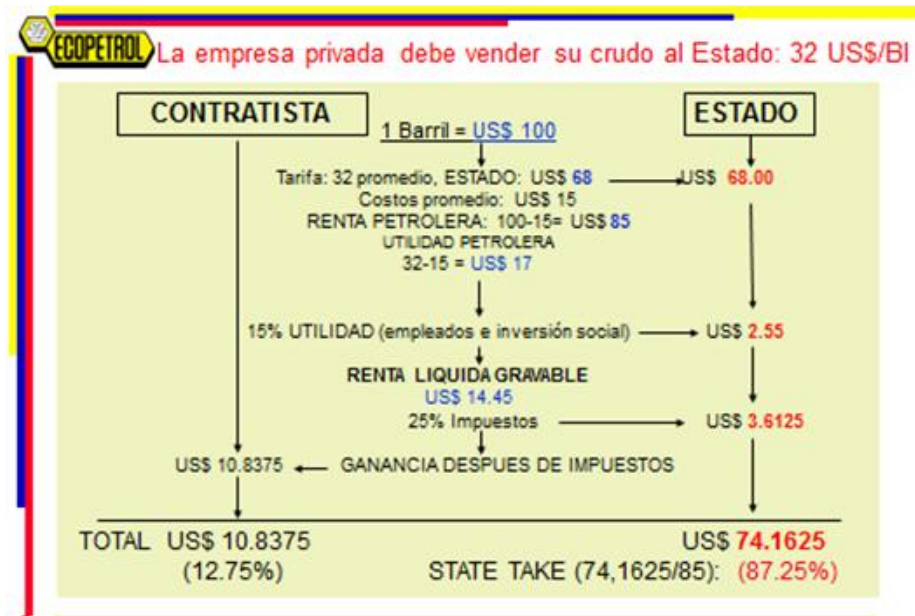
ECOPETROL La empresa privada debe vender su crudo al Estado: 32 US$/Bl

CONTRATISTA

ESTADO

1 Barril = US$ 100

Tarifa: 32 promedio, ESTADO: US$ 68

US$ 68.00

Costos promedio: US$ 15

RENTA PETROLERA: 100-15= US$ 85

UTILIDAD PETROLERA

32-15 = US$ 17

15% UTILIDAD (empleados e inversión social)

US$ 2.55

RENTA LIQUIDA GRAVABLE

US$ 14.45

25% Impuestos

US$ 3.6125

US$ 10.8375

GANANCIA DESPUES DE IMPUESTOS

TOTAL US$ 10.8375

(12.75%)

US$ 74.1625

STATE TAKE (74,1625/85): (87.25%)